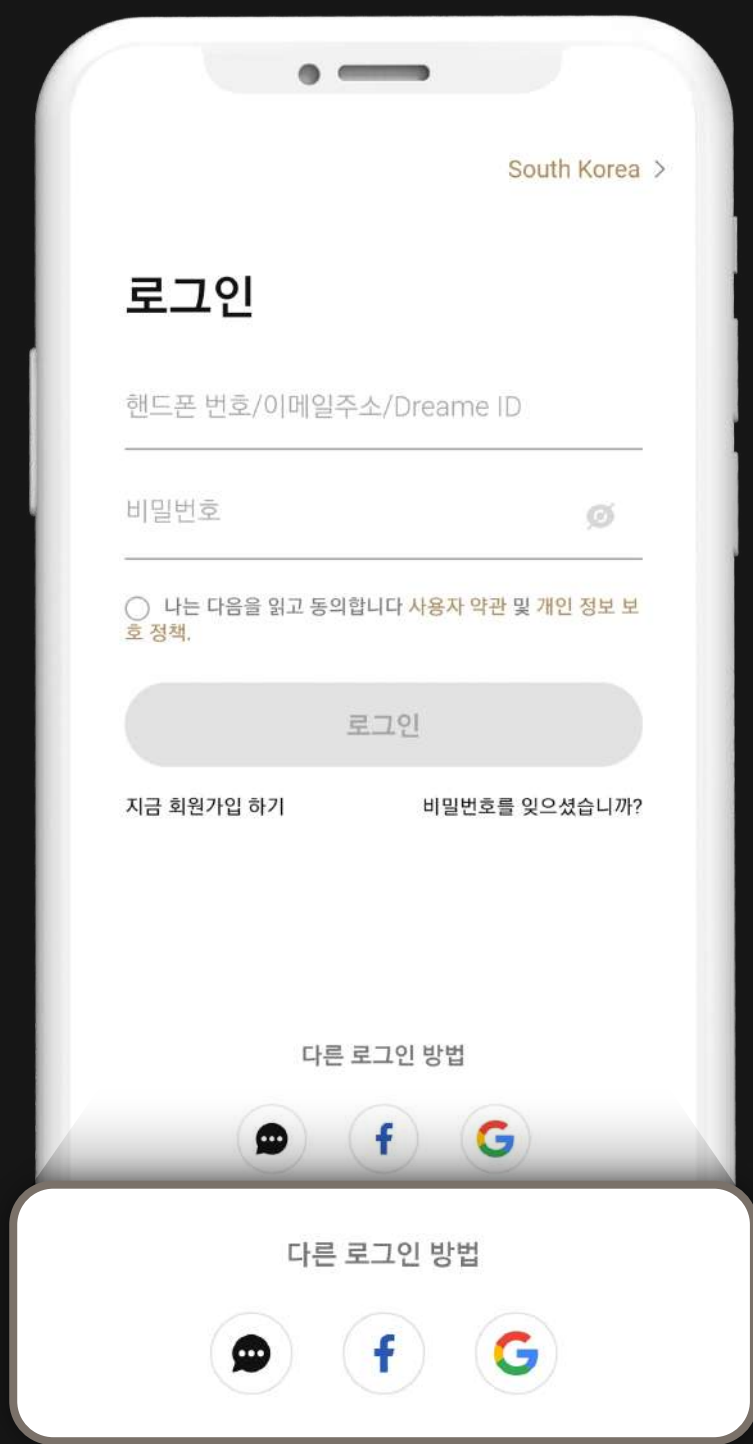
South Korea >

로그인

핸드폰 번호/이메일주소/Dreame ID

비밀번호

나는 다음을 읽고 동의합니다 사용자 약관 및 개인 정보 보호 정책.

로그인

지금 회원가입 하기

비밀번호를 잊으셨습니까?

다른 로그인 방법

f

G

다른 로그인 방법

f

G